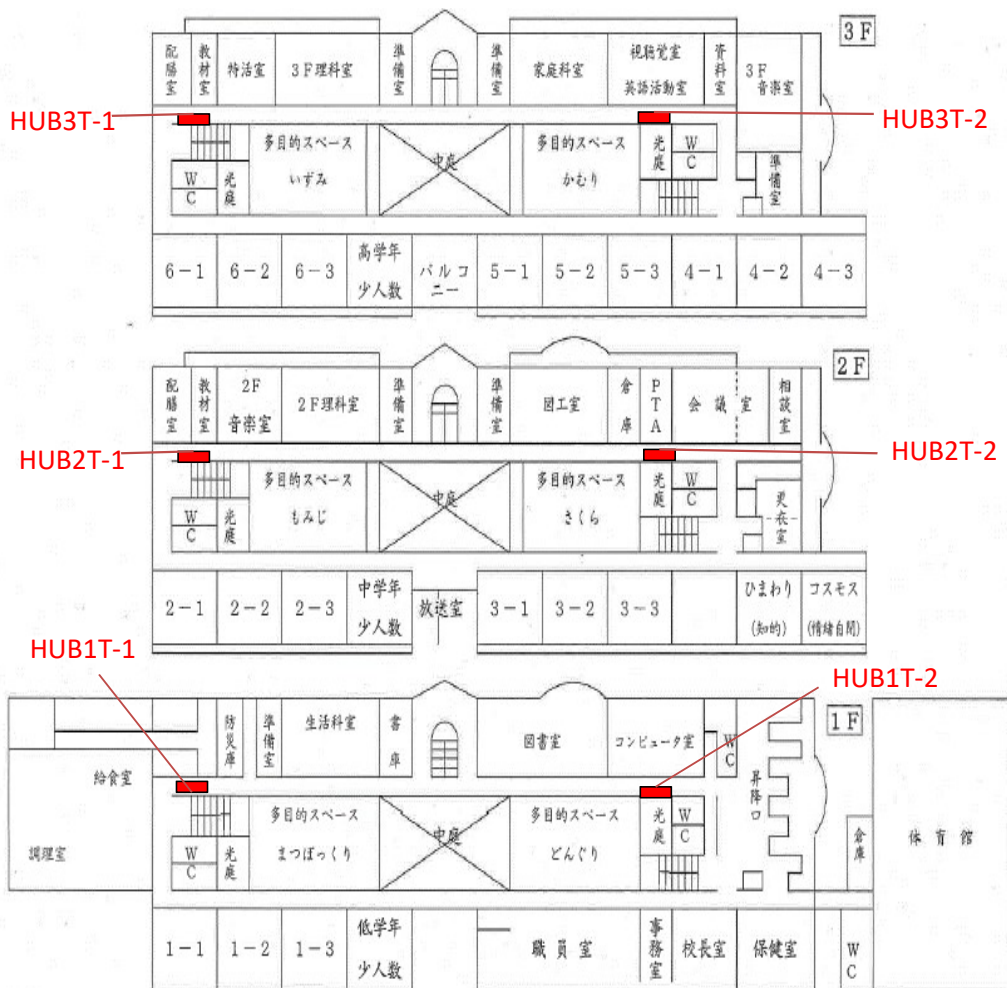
3F

配膳室 教材室 特活室 3F理科室 準備室 準備室 家庭科室 視聴覚室 英語活動室 資料室 3F音楽室

HUB3T-1 HUB3T-2

多目的スペース いずみ 中庭 多目的スペース かむり 光庭 WC WC 光庭 準備室

6-1 6-2 6-3 高学年少人数 バルコニー 5-1 5-2 5-3 4-1 4-2 4-3

2F

配膳室 教材室 2F音楽室 2F理科室 準備室 準備室 図工室 倉庫 PTA 会議室 相談室

HUB2T-1 HUB2T-2

多目的スペース もみじ 中庭 多目的スペース さくら 光庭 WC WC 光庭 更衣室

2-1 2-2 2-3 中学年少人数 放送室 3-1 3-2 3-3 ひまわり (知的) コスモス (情緒自閉)

HUB1T-1 HUB1T-2

1F

防災庫 準備室 生活科室 書庫 図書室 コンピュータ室 WC

給食室 昇降口

多目的スペース まつぼっくり 中庭 多目的スペース どんぐり 光庭 WC WC 光庭 倉庫 体育館

調理室

1-1 1-2 1-3 低学年少人数 職員室 事務室 校長室 保健室 WC